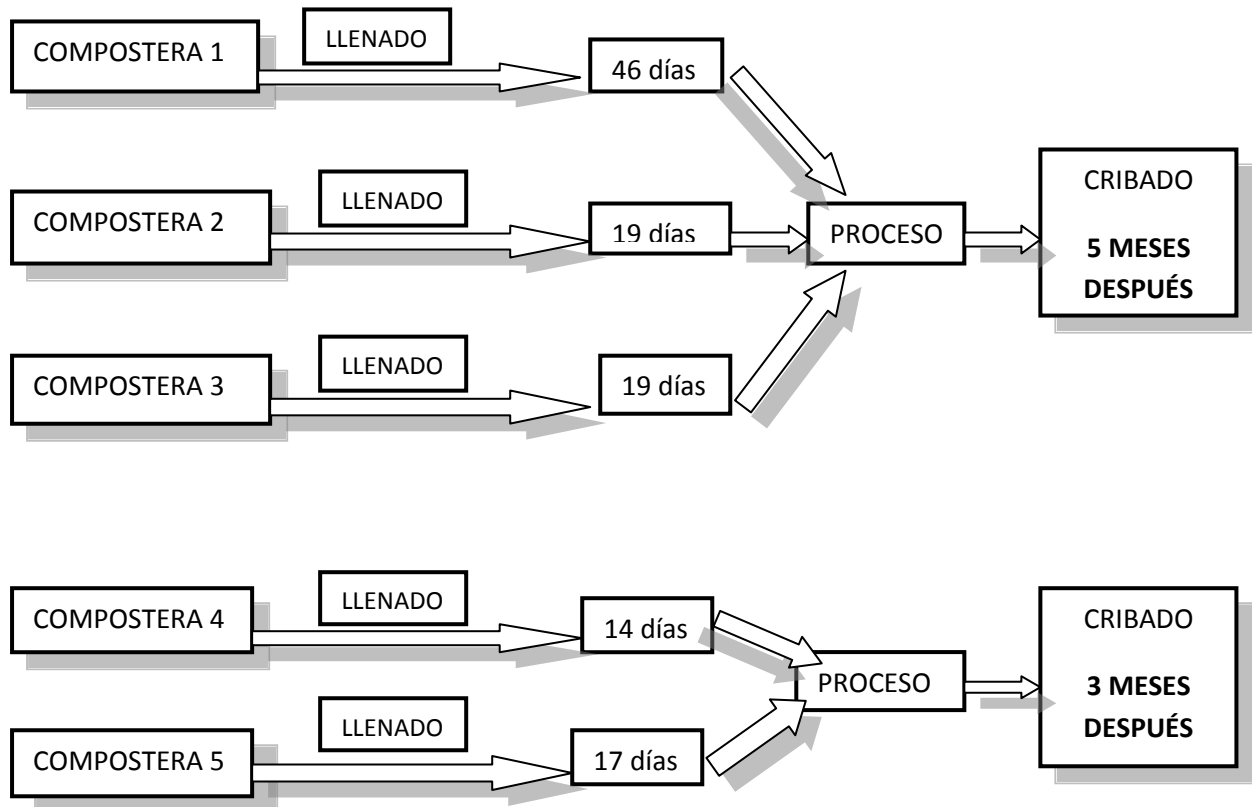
COMPOSTERA 1

LLENADO

46 días

COMPOSTERA 2

LLENADO

19 días

PROCESO

CRIBADO

**5 MESES DESPUÉS**

COMPOSTERA 3

LLENADO

19 días

COMPOSTERA 4

LLENADO

14 días

PROCESO

CRIBADO

**3 MESES DESPUÉS**

COMPOSTERA 5

LLENADO

17 días